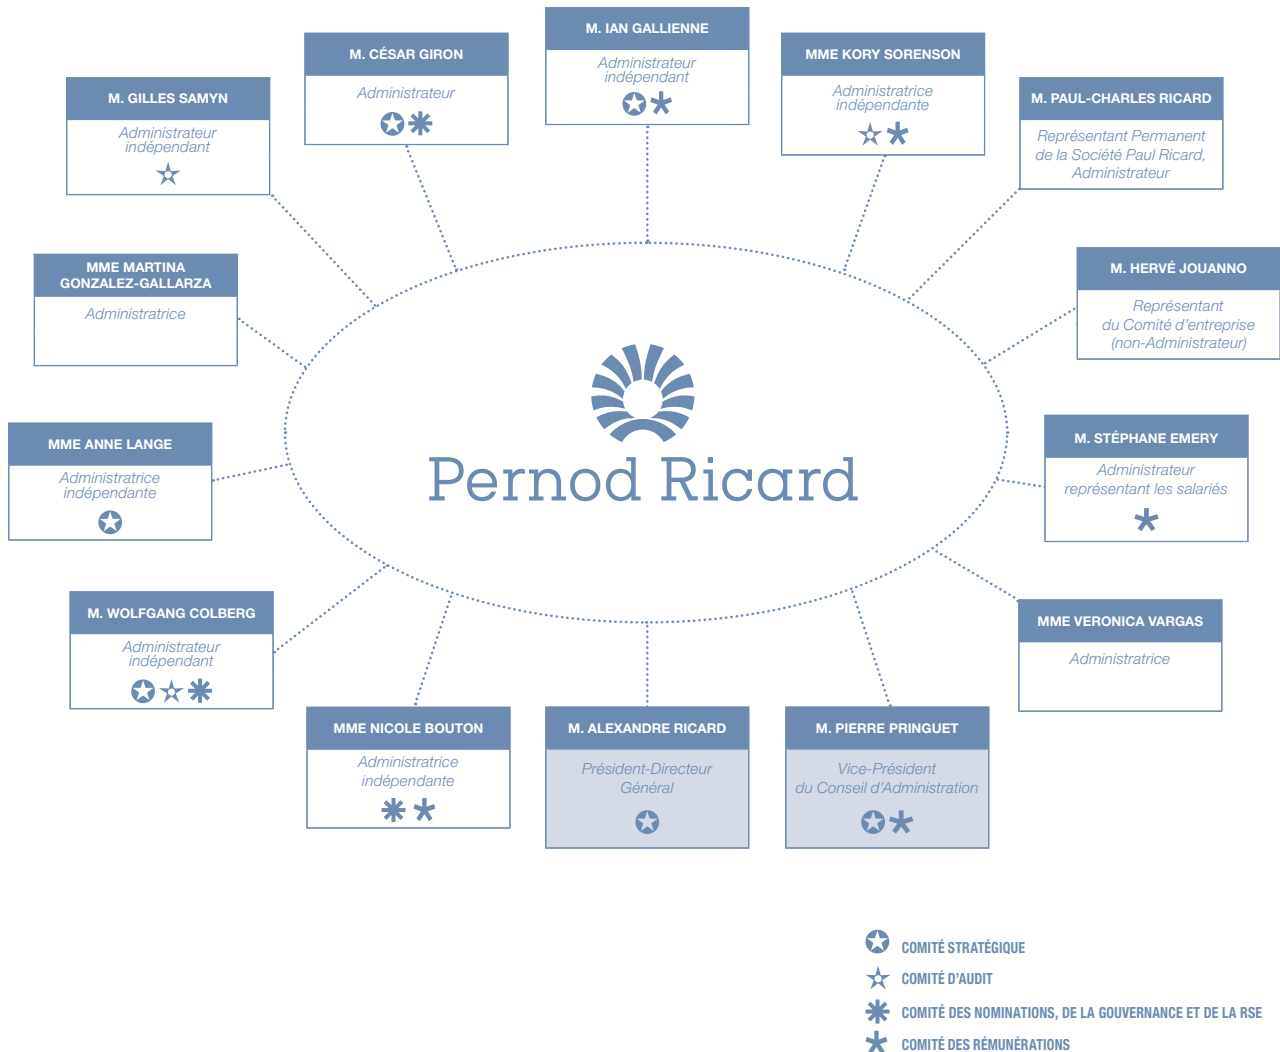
M. IAN GALLIENNE
Administrateur indépendant

M. CÉSAR GIRON
Administrateur

MME KORY SORENSON
Administratrice indépendante

M. GILLES SAMYN
Administrateur indépendant

M. PAUL-CHARLES RICARD
Représentant Permanent de la Société Paul Ricard, Administrateur

MME MARTINA GONZALEZ-GALLARZA
Administratrice

M. HERVÉ JOUANNO
Représentant du Comité d'entreprise (non-Administrateur)

Pernod Ricard

MME ANNE LANGE
Administratrice indépendante

M. STÉPHANE EMERY
Administrateur représentant les salariés

M. WOLFGANG COLBERG
Administrateur indépendant

MME VERONICA VARGAS
Administratrice

MME NICOLE BOUTON
Administratrice indépendante

M. ALEXANDRE RICARD
Président-Directeur Général

M. PIERRE PRINGUET
Vice-Président du Conseil d'Administration

COMITÉ STRATÉGIQUE
COMITÉ D'AUDIT
COMITÉ DES NOMINATIONS, DE LA GOUVERNANCE ET DE LA RSE
COMITÉ DES RÉMUNÉRATIONS